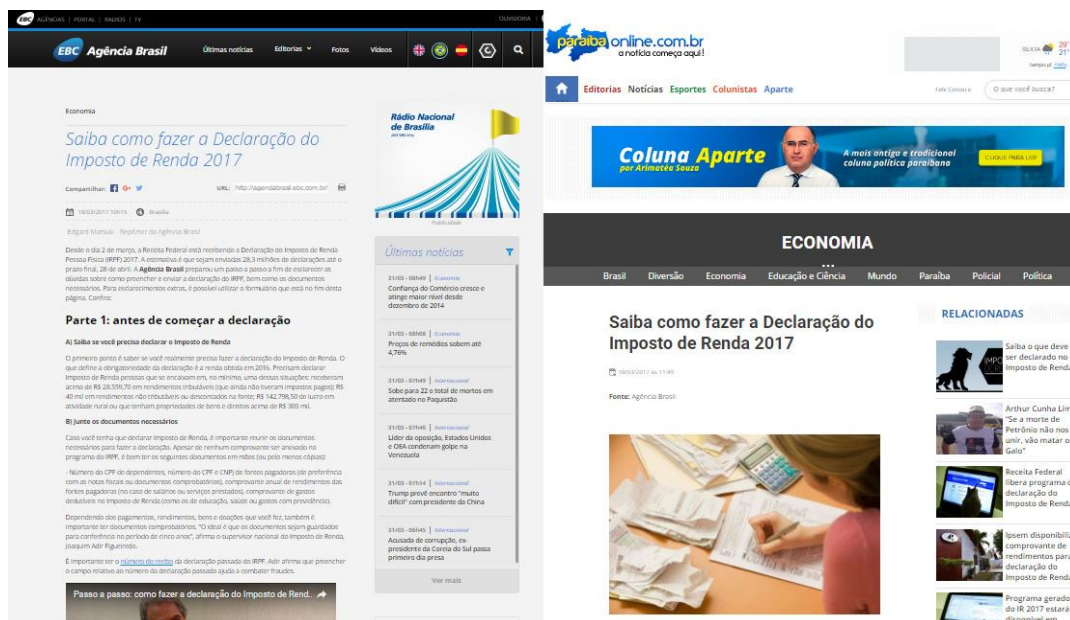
EBC AGÊNCIAS | PORTAL | RÁDIOS | TV OUVIDORIA

EBC Agência Brasil Últimas notícias Editorias Fotos Vídeos

Economia

Saiba como fazer a Declaração do Imposto de Renda 2017

Compartilhar: URL: http://agenciabrasil.ebc.com.br/

18/03/2017 10h15 Brasília

Edgard Matsuki - Repórter da Agência Brasil

Desde o dia 2 de março, a Receita Federal está recebendo a Declaração do Imposto de Renda Pessoa Física (IRPF) 2017. A estimativa é que sejam enviadas 28,3 milhões de declarações até o prazo final, 28 de abril. A Agência Brasil preparou um passo a passo a fim de esclarecer as dúvidas sobre como preencher e enviar a declaração do IRPF, bem como os documentos necessários. Para esclarecimentos extras, é possível utilizar o formulário que está no fim desta página. Confira:

Parte 1: antes de começar a declaração

A) Saiba se você precisa declarar o Imposto de Renda

O primeiro ponto é saber se você realmente precisa fazer a declaração do Imposto de Renda. O que define a obrigatoriedade da declaração é a renda obtida em 2016. Precisam declarar Imposto de Renda pessoas que se encaixam em, no mínimo, uma dessas situações: receberam acima de R$ 28.559,70 em rendimentos tributáveis (que ainda não tiveram impostos pagos); R$ 40 mil em rendimentos não tributáveis ou descontados na fonte; R$ 142.798,50 de lucro em atividade rural ou que tenham propriedades de bens e direitos acima de R$ 300 mil.

B) Junte os documentos necessários

Caso você tenha que declarar Imposto de Renda, é importante reunir os documentos necessários para fazer a declaração. Apesar de nenhum comprovante ser anexado no programa do IRPF, é bom ter os seguintes documentos em mãos (ou pelo menos cópias):

- Número do CPF de dependentes, número do CPF e CNPJ de fontes pagadoras (de preferência com as notas fiscais ou documentos comprobatórios), comprovante anual de rendimentos das fontes pagadoras (no caso de salários ou serviços prestados), comprovante de gastos dedutíveis no Imposto de Renda (como os de educação, saúde ou gastos com previdência).

Dependendo dos pagamentos, rendimentos, bens e doações que você fez, também é importante ter documentos comprobatórios. "O ideal é que os documentos sejam guardados para conferência no período de cinco anos", afirma o supervisor nacional do Imposto de Renda, Joaquim Adir Figueiredo.

É importante ter o número do recibo da declaração passada do IRPF. Adir afirma que preencher o campo relativo ao número da declaração passada ajuda a combater fraudes.

Passo a passo: como fazer a declaração do Imposto de Rend...

Rádio Nacional de Brasília

Publicidade

Últimas notícias

31/03 - 08h49 | Economia
Confiança do Comércio cresce e atinge maior nível desde dezembro de 2014

31/03 - 08h08 | Economia
Preços de remédios sobem até 4,76%

31/03 - 07h49 | Internacional
Sobe para 22 o total de mortos em atentado no Paquistão

31/03 - 07h40 | Internacional
Líder da oposição, Estados Unidos e OEA condenam golpe na Venezuela

31/03 - 07h14 | Internacional
Trump prevê encontro "muito difícil" com presidente da China

31/03 - 06h45 | Internacional
Acusada de corrupção, ex-presidente da Coreia do Sul passa primeiro dia presa

Ver mais

paraibaonline.com.br
a notícia começa aqui!

Editorias Notícias Esportes Colunistas Aparte Fale Conosco O que você busca?

Coluna Aparte por Arimatéa Souza
A mais antiga e tradicional coluna política paraibana
CLIQUE PARA LER

ECONOMIA

Brasil Diversão Economia Educação e Ciência Mundo Paraíba Policial Política

Saiba como fazer a Declaração do Imposto de Renda 2017

18/03/2017 às 11:49

Fonte: Agência Brasil

RELACIONADAS

Saiba o que deve ser declarado no Imposto de Renda

Arthur Cunha Lim "Se a morte de Petrônio não nos unir, vão matar o Galo"

Receita Federal libera programa de declaração do Imposto de Renda

Ipsem disponibiliza comprovante de rendimentos para declaração do Imposto de Renda

Programa gerador do IR 2017 estará disponível em